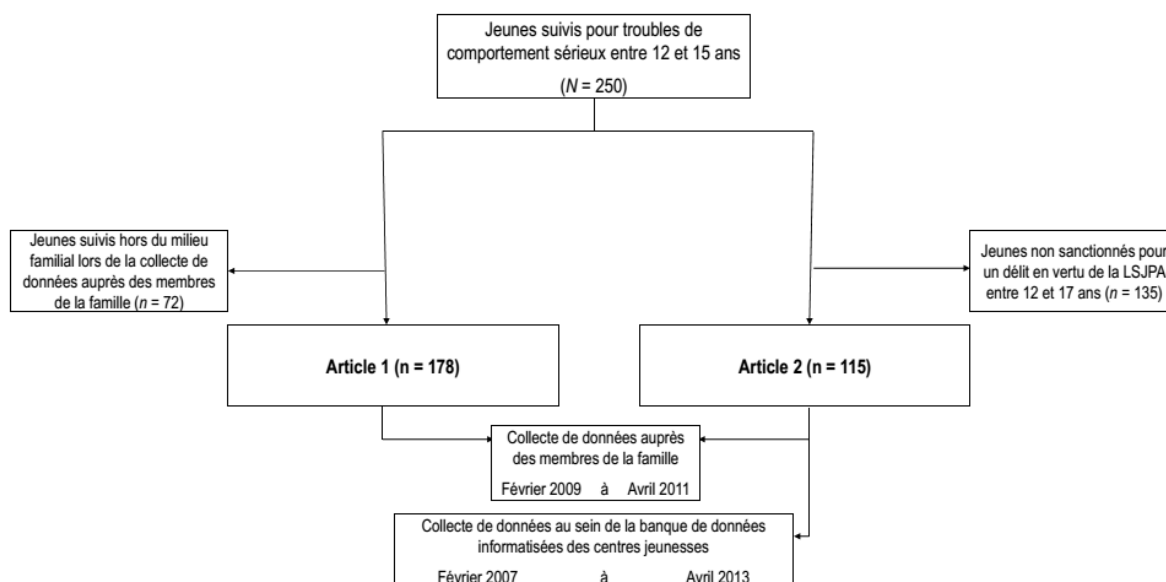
Jeunes suivis pour troubles de comportement sérieux entre 12 et 15 ans

($N$ = 250)

Jeunes suivis hors du milieu familial lors de la collecte de données auprès des membres de la famille ($n$ = 72)

Jeunes non sanctionnés pour un délit en vertu de la LSJPA entre 12 et 17 ans ($n$ = 135)

Article 1 (n = 178)

Article 2 (n = 115)

Collecte de données auprès des membres de la famille

Février 2009 à Avril 2011

Collecte de données au sein de la banque de données informatisées des centres jeunesses

Février 2007 à Avril 2013